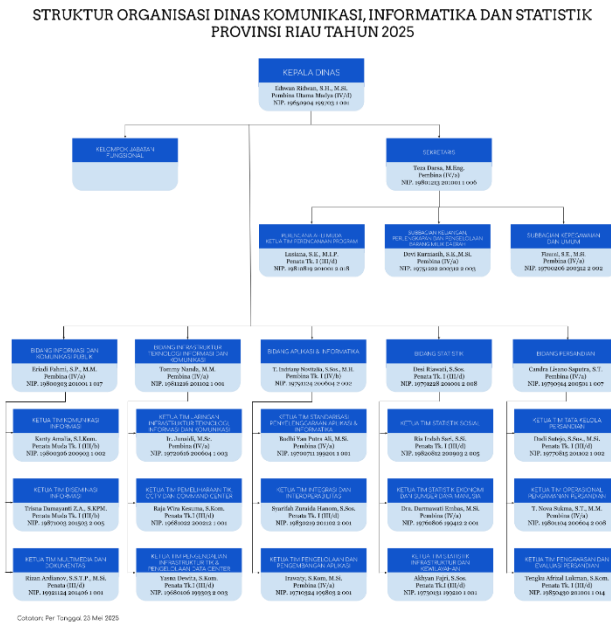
STRUKTUR ORGANISASI DINAS KOMUNIKASI, INFORMATIKA DAN STATISTIK PROVINSI RIAU TAHUN 2025

KEPALA DINAS
Erisman Yahya, S.H., M.Si.
Pembina Utama Madya (IV/d)
NIP. 19650404 199203 1 001

KELOMPOK JABATAN FUNGSIONAL

SEKRETARIS
Teza Darsa, M.Eng.
Pembina (IV/a)
NIP. 19801213 201001 1 006

KEPALA SUB BAGIAN PROGRAM / KETUA TIM PERENCANAAN PROGRAM
Lusiana, S.E., M.I.P.
Penata Tk. I (III/d)
NIP. 19810819 201001 2 018

SUBBAGIAN KEUANGAN, PERLENGKAPAN DAN PENGELOLAAN BARANG MILIK DAERAH
Devi Kurniasih, S.E., M.Si.
Pembina (IV/a)
NIP. 19751102 200312 2 003

SUBBAGIAN KEPEGAWAIAN DAN UMUM
Fauzi, S.E., M.Si.
Pembina (IV/a)
NIP. 19700206 200312 2 002

BIDANG INFORMASI DAN KOMUNIKASI PUBLIK
Erinda Fahrni, S.P., M.M.
Pembina (IV/a)
NIP. 19800603 201001 1 017

BIDANG INFRASTRUKTUR TEKNOLOGI INFORMASI DAN KOMUNIKASI
Tommy Nanda, M.M.
Pembina (IV/a)
NIP. 19811226 201001 1 001

BIDANG APLIKASI & INFORMATIKA
T. Indrawan Novitalsa, S.Sos., M.H.
Penata Tk. I (IV/b)
NIP. 19740104 200604 2 002

BIDANG STATISTIK
Dedi Riawarti, S.Sos.
Penata Tk. I (III/d)
NIP. 19791228 201001 2 008

BIDANG PERSANDIAN
Candra Lesono Saputra, S.T.
Pembina (IV/a)
NIP. 19790914 200501 1 007

KETUA TIM KOMUNIKASI INFORMASI
Kerty Amalia, S.I.Kom.
Penata Muda Tk. I (III/b)
NIP. 19800306 200903 1 002

KETUA TIM JARINGAN INFRASTRUKTUR TEKNOLOGI INFORMASI DAN KOMUNIKASI
Ir. Junaidi, M.Sc.
Pembina (IV/a)
NIP. 19720620 200604 1 003

KETUA TIM STANDARISASI PENYELENGGARAAN APLIKASI & INFORMATIKA
Radhi Sau Putra Ali, M.Si.
Pembina (IV/a)
NIP. 19700711 199201 1 001

KETUA TIM STATISTIK SOSIAL
Ria Indah Sari, S.Si.
Penata Tk. I (III/d)
NIP. 19820812 200903 2 005

KETUA TIM TATA KELOLA PERSANDIAN
Dadi Satejo, S.Sos., M.Si.
Pembina (IV/a)
NIP. 19770815 201001 1 002

KETUA TIM DISEMINASI INFORMASI
Trisna Damayanti Z.A., S.KPM.
Penata Muda Tk. I (III/b)
NIP. 19871003 201503 2 005

KETUA TIM PEMELIHARAAN TIK, CCTV DAN COMMAND CENTER
Raja Witra Kesuma, S.Kom.
Penata Tk. I (III/d)
NIP. 19680022 200212 1 001

KETUA TIM INTEGRASI DAN INTEROPERABILITAS
Syarifah Zainulia Hanum, S.Sos.
Penata Tk. I (III/d)
NIP. 19830219 201102 2 001

KETUA TIM STATISTIK EKONOMI DAN SUMBER DAYA MANUSIA
Drs. Darmawati Erdian, M.Si.
Pembina (IV/a)
NIP. 19760806 199402 2 001

KETUA TIM OPERASIONAL PENGAMANAN PERSANDIAN
T. Nova Sulima, S.T., M.M.
Pembina (IV/a)
NIP. 19801104 200604 2 008

KETUA TIM MULTIMEDIA DAN DOKUMENTASI
Rizan Ardianov, S.S.T.P., M.Si.
Penata (III/c)
NIP. 19921124 201406 1 001

KETUA TIM PENGENDALIAN INFRASTRUKTUR TIK & PENGELOLAAN DATA CENTER
Yanna Dewita, S.Kom.
Penata Tk. I (III/d)
NIP. 19680106 199303 2 003

KETUA TIM PENGELOLAAN DAN PENGEMBANGAN APLIKASI
Irawaty, S.Kom, M.Si.
Pembina (IV/a)
NIP. 19710924 199803 2 001

KETUA TIM STATISTIK INFRASTRUKTUR DAN KEWILAYAHAN
Akhyan Fajri, S.Sos.
Penata Tk. I (III/d)
NIP. 19730131 199201 1 001

KETUA TIM PENGAWASAN DAN EVALUASI PERSANDIAN
Tengku Afrizal Lukman, S.Kom.
Penata Tk. I (III/d)
NIP. 19830420 201101 1 014

Catatan: Per Tanggal 23 Mei 2025